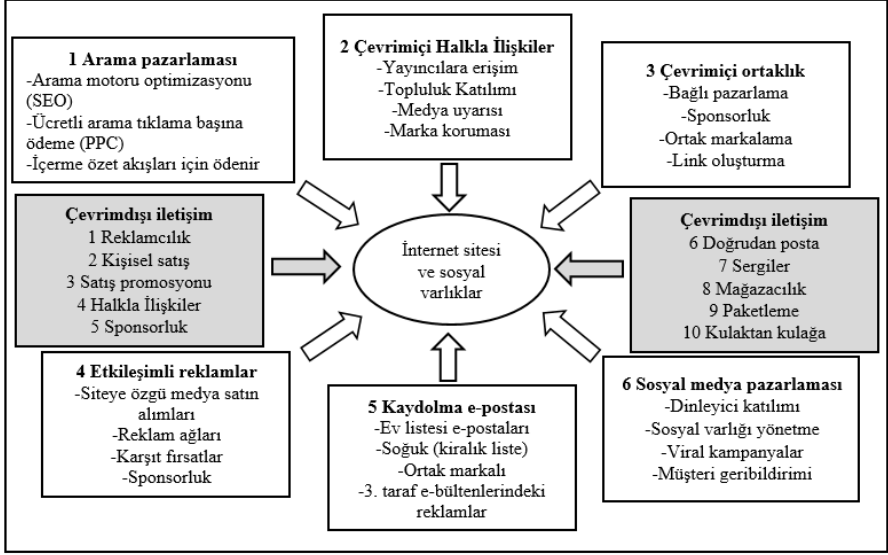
1 Arama pazarlaması
-Arama motoru optimizasyonu (SEO)
-Ücretli arama tıklama başına ödeme (PPC)
-İçerme özet akışları için ödenir

2 Çevrimiçi Halkla İlişkiler
-Yayıncılara erişim
-Topluluk Katılımı
-Medya uyarısı
-Marka koruması

3 Çevrimiçi ortaklık
-Bağlı pazarlama
-Sponsorluk
-Ortak markalama
-Link oluşturma

Çevrimdışı iletişim
1 Reklamcılık
2 Kişisel satış
3 Satış promosyonu
4 Halkla İlişkiler
5 Sponsorluk

İnternet sitesi ve sosyal varlıklar

Çevrimdışı iletişim
6 Doğrudan posta
7 Sergiler
8 Mağazacılık
9 Paketleme
10 Kulaktan kulağa

4 Etkileşimli reklamlar
-Siteye özgü medya satın alımları
-Reklam ağları
-Karşıt fırsatlar
-Sponsorluk

5 Kaydolma e-postası
-Ev listesi e-postaları
-Soğuk (kiralık liste)
-Ortak markalı
-3. taraf e-bültenlerindeki reklamlar

6 Sosyal medya pazarlaması
-Dinleyici katılımı
-Sosyal varlığı yönetme
-Viral kampanyalar
-Müşteri geribildirimi